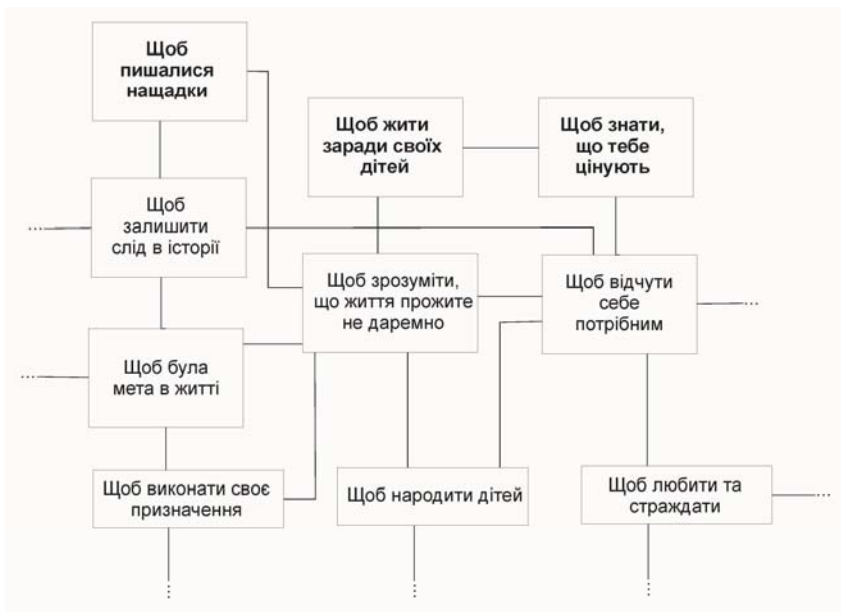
Щоб пишалися нащадки

Щоб жити заради своїх дітей

Щоб знати, що тебе цінують

...

Щоб залишити слід в історії

Щоб зрозуміти, що життя прожите не даремно

Щоб відчути себе потрібним

...

...

Щоб була мета в житті

Щоб виконати своє призначення

Щоб народити дітей

Щоб любити та страждати

...

⋮

⋮

⋮